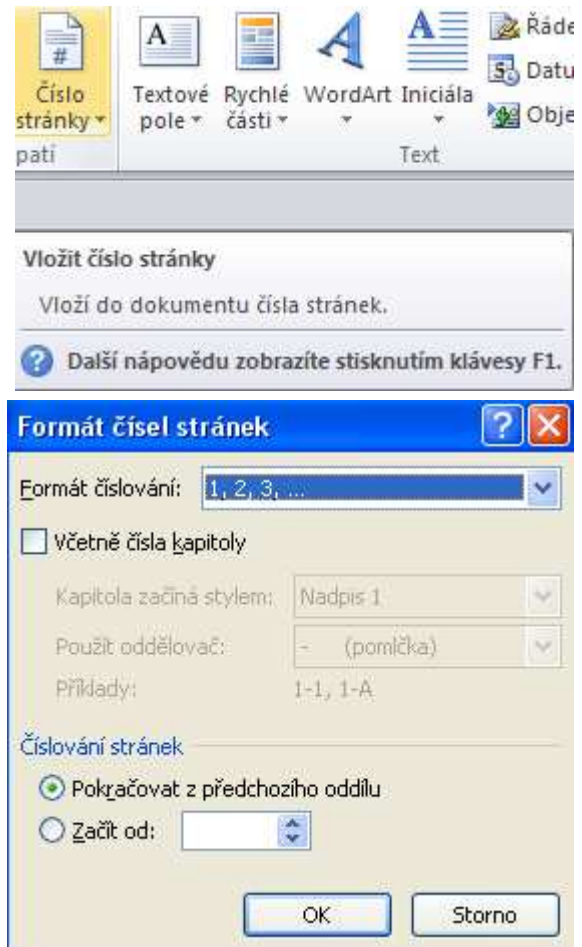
Číslo stránky ▾

Textové pole ▾

Rychlé části ▾

WordArt ▾

Iniciála ▾

Řáde

Datu

Obje

pati

Text

Vložit číslo stránky

Vloží do dokumentu čísla stránek.

Další nápovědu zobrazíte stisknutím klávesy F1.

Formát čísel stránek

Formát číslování: 1, 2, 3, ...

Včetně čísla kapitoly

Kapitola začíná stylem: Nadpis 1

Použít oddělovač: - (pomlčka)

Příklady: 1-1, 1-A

Číslování stránek

Pokračovat z předchozího oddílu

Začít od:

OK

Storno